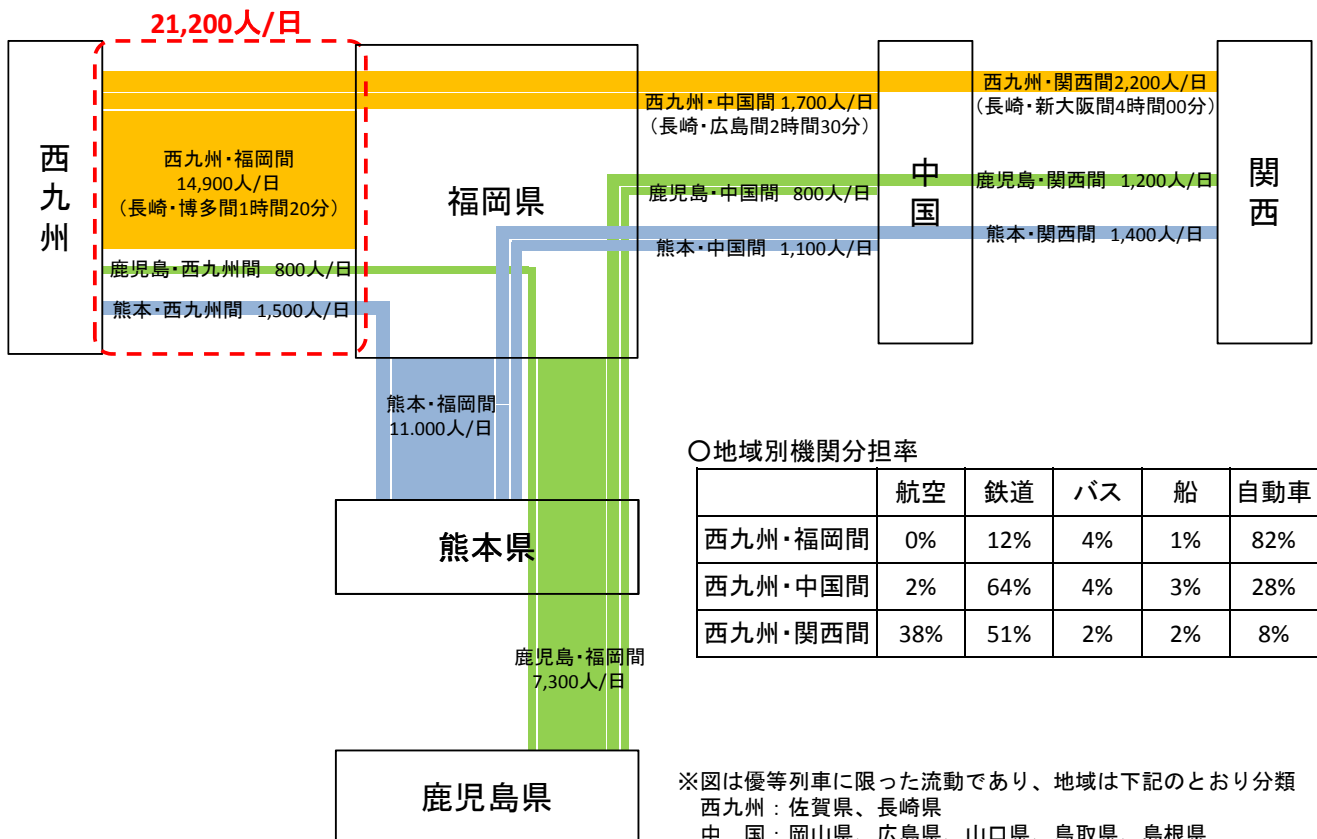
21,200人/日

西九州

福岡県

中国

関西

西九州・福岡間
14,900人/日
（長崎・博多間1時間20分）

西九州・中国間 1,700人/日
（長崎・広島間2時間30分）

西九州・関西間2,200人/日
（長崎・新大阪間4時間00分）

鹿児島・中国間 800人/日

鹿児島・関西間 1,200人/日

熊本・中国間 1,100人/日

熊本・関西間 1,400人/日

鹿児島・西九州間 800人/日

熊本・西九州間 1,500人/日

熊本・福岡間
11.000人/日

熊本県

鹿児島・福岡間
7,300人/日

鹿児島県

〇地域別機関分担率

| | 航空 | 鉄道 | バス | 船 | 自動車 |
|---|---|---|---|---|---|
| 西九州・福岡間 | 0% | 12% | 4% | 1% | 82% |
| 西九州・中国間 | 2% | 64% | 4% | 3% | 28% |
| 西九州・関西間 | 38% | 51% | 2% | 2% | 8% |

※図は優等列車に限った流動であり、地域は下記のとおり分類
西九州：佐賀県、長崎県
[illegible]